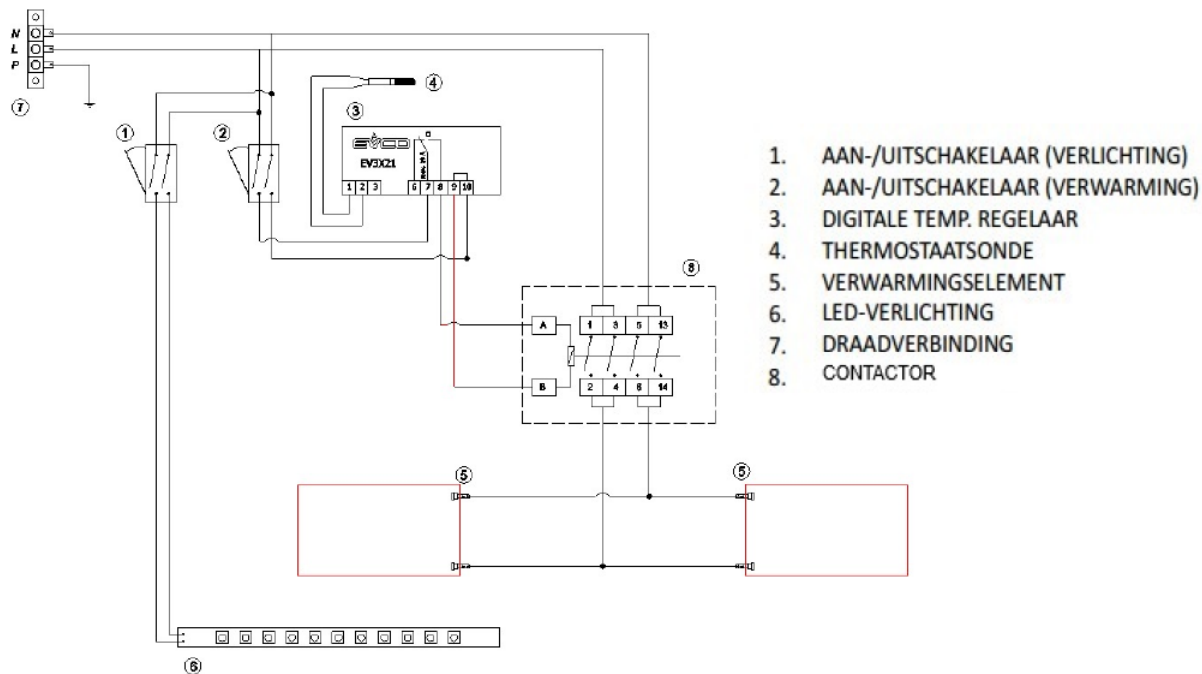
N
L
P
7
1
2
3
4
EVCO
EV3X21
1 2 3
6 7 8 9 10
8
A
B
1 3 5 13
2 4 6 14
5
5
6

1. AAN-/UITSCHAKELAAR (VERLICHTING)
2. AAN-/UITSCHAKELAAR (VERWARMING)
3. DIGITALE TEMP. REGELAAR
4. THERMOSTAATSONDE
5. VERWARMINGSELEMENT
6. LED-VERLICHTING
7. DRAADVERBINDING
8. CONTACTOR